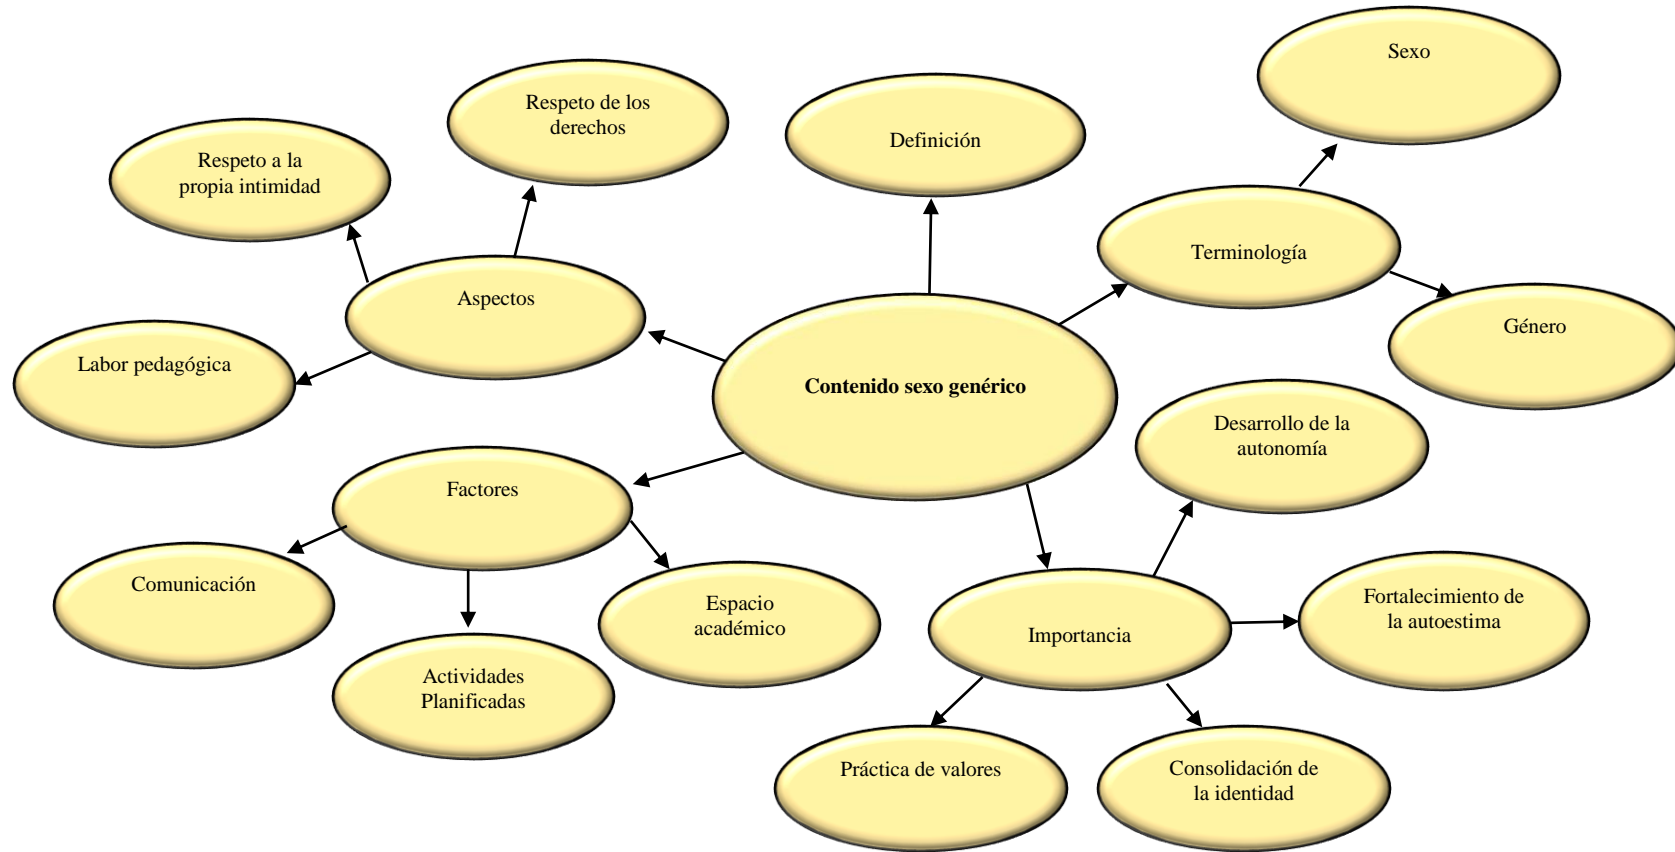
Contenido sexo genérico

Definición

Terminología

Sexo

Género

Aspectos

Respeto a la propia intimidad

Respeto de los derechos

Labor pedagógica

Factores

Comunicación

Actividades Planificadas

Espacio académico

Importancia

Desarrollo de la autonomía

Fortalecimiento de la autoestima

Práctica de valores

Consolidación de la identidad